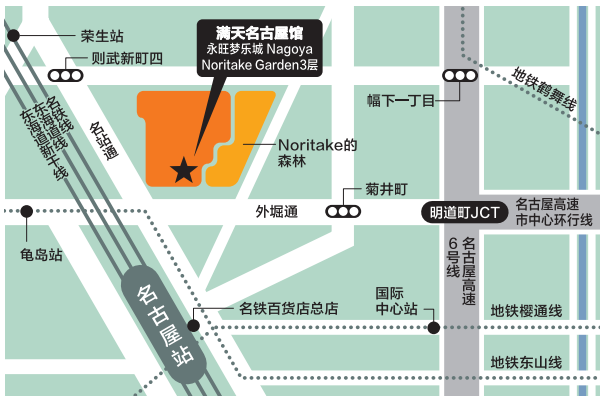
满天名古屋馆
永旺梦乐城 Nagoya Noritake Garden3层

荣生站

则武新町四

名铁

东海道线

东海道新干线

名站通

Noritake的森林

幅下一丁目

地铁鹤舞线

菊井町

外堀通

明道町JCT

名古屋高速市中心环行线

6号线

名古屋高速

龟岛站

名古屋站

名铁百货店总店

国际中心站

地铁樱通线

地铁东山线